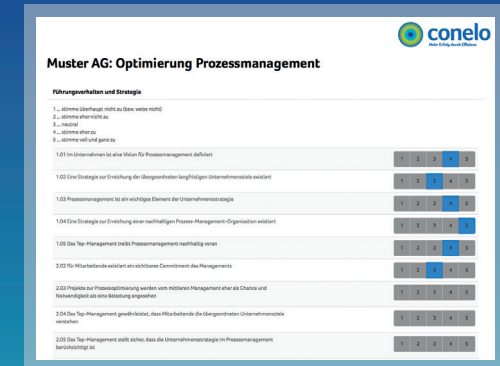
conelo
Mehr Erfolg durch Effizienz

Muster AG: Optimierung Prozessmanagement

Führungsverhalten und Strategie

1 ... stimme überhaupt nicht zu (bzw. weiss nicht)
2 ... stimme eher nicht zu
3 ... neutral
4 ... stimme eher zu
5 ... stimme voll und ganz zu

1.01 Im Unternehmen ist eine Vision für Prozessmanagement definiert
1 2 3 4 5

1.02 Eine Strategie zur Erreichung der übergeordneten langfristigen Unternehmensziele existiert
1 2 3 4 5

1.03 Prozessmanagement ist ein wichtiges Element der Unternehmensstrategie
1 2 3 4 5

1.04 Eine Strategie zur Erreichung einer nachhaltigen Prozess-Management-Organisation existiert
1 2 3 4 5

1.05 Das Top-Management treibt Prozessmanagement nachhaltig voran
1 2 3 4 5

2.02 Für Mitarbeitende existiert ein sichtbares Commitment des Managements
1 2 3 4 5

2.03 Projekte zur Prozessoptimierung werden vom mittleren Management eher als Chance und Notwendigkeit als eine Belastung angesehen
1 2 3 4 5

2.04 Das Top-Management gewährleistet, dass Mitarbeitende die übergeordneten Unternehmensziele verstehen
1 2 3 4 5

2.05 Das Top-Management stellt sicher, dass die Unternehmensstrategie im Prozessmanagement berücksichtigt ist
1 2 3 4 5